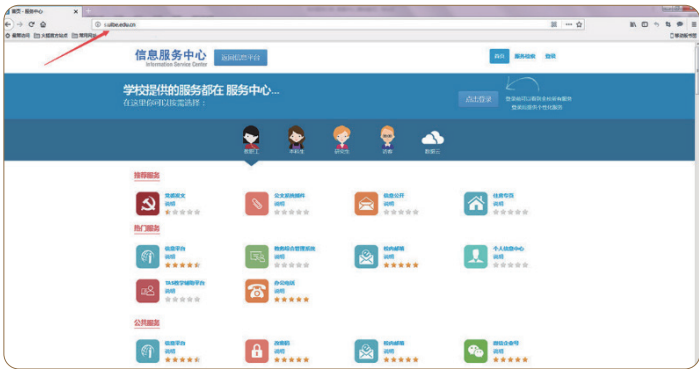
首页 - 服务中心

i.uibe.edu.cn

信息服务中心
Information Service Center
返回旧版平台

首页 服务指南 登录

学校提供的服务都在 服务中心...
在这里你可以按需选择：

点击登录

教职工 本科生 研究生 访客 数据云

推荐服务

党群通知
说明

论文查询系统
说明

信息公开
说明

域名专区
说明

热门服务

信息平台
说明

教务综合管理系统
说明

校内邮箱
说明

个人信息中心
说明

TAS教学辅助平台
说明

办公电话
说明

公共服务

信息平台
说明

改密码
说明

校内邮箱
说明

微信公众号
说明